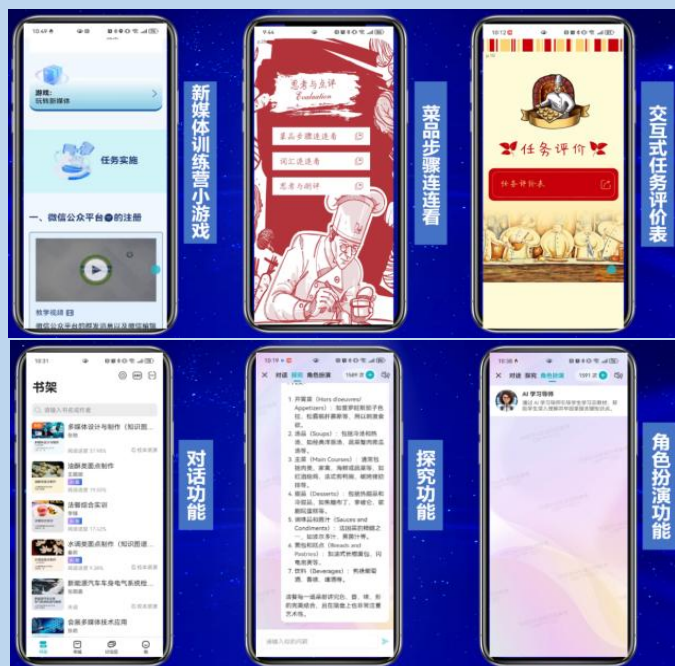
游戏：玩转新媒体

任务实施

一、微信公众平台的注册

教学视频

新媒体训练营小游戏

思考与点评
Evaluation

菜品步骤连连看

词汇连连看

思考与测评

菜品步骤连连看

任务评价

任务评价表

交互式任务评价表

书架

多媒体设计与制作（知识图谱版）

法餐美面点制作

法餐综合实训

水调面面点制作（知识图谱）

新能源汽车车身电气系统检修

云端多媒体技术应用

对话功能

对话 探究 角色扮演

1. 开胃菜（Hors d'oeuvres/Appetizers）
2. 汤品（Soups）
3. 主菜（Main Courses）
4. 甜品（Desserts）
5. 调味品和酱汁（Sauces and Condiments）
6. 面包和糕点（Breads and Pastries）
7. 饮料（Beverages）

探究功能

对话 探究 角色扮演

AI 学习导师

角色扮演功能